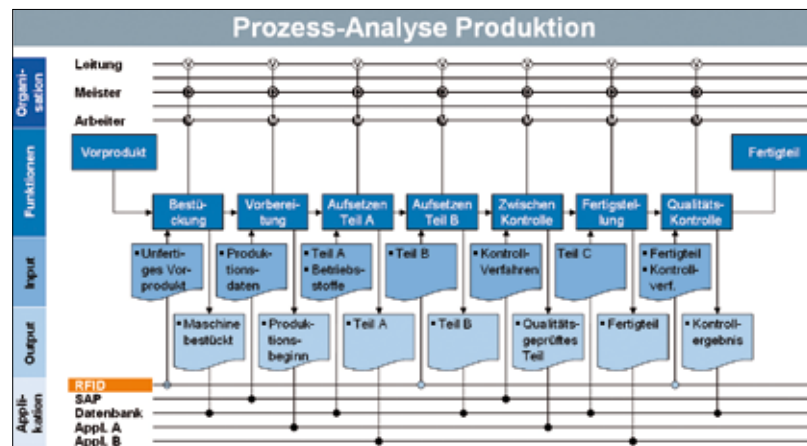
Prozess-Analyse Produktion

Organisation

Funktionen

Input

Output

Applikation

Leitung
Meister
Arbeiter

Vorprodukt

Fertigteil

Bestückung

Vorbereitung

Aufsetzen Teil A

Aufsetzen Teil B

Zwischen Kontrolle

Fertigstellung

Qualitäts-Kontrolle

• Unfertiges Vorprodukt

• Produktionsdaten

• Teil A
• Betriebsstoffe

• Teil B

• Kontroll-Verfahren

Teil C

• Fertigteil
• Kontrollverf.

• Maschine bestückt

• Produktionsbeginn

• Teil A

• Teil B

• Qualitätsgeprüftes Teil

• Fertigteil

• Kontrollergebnis

RFID
SAP
Datenbank
Appl. A
Appl. B